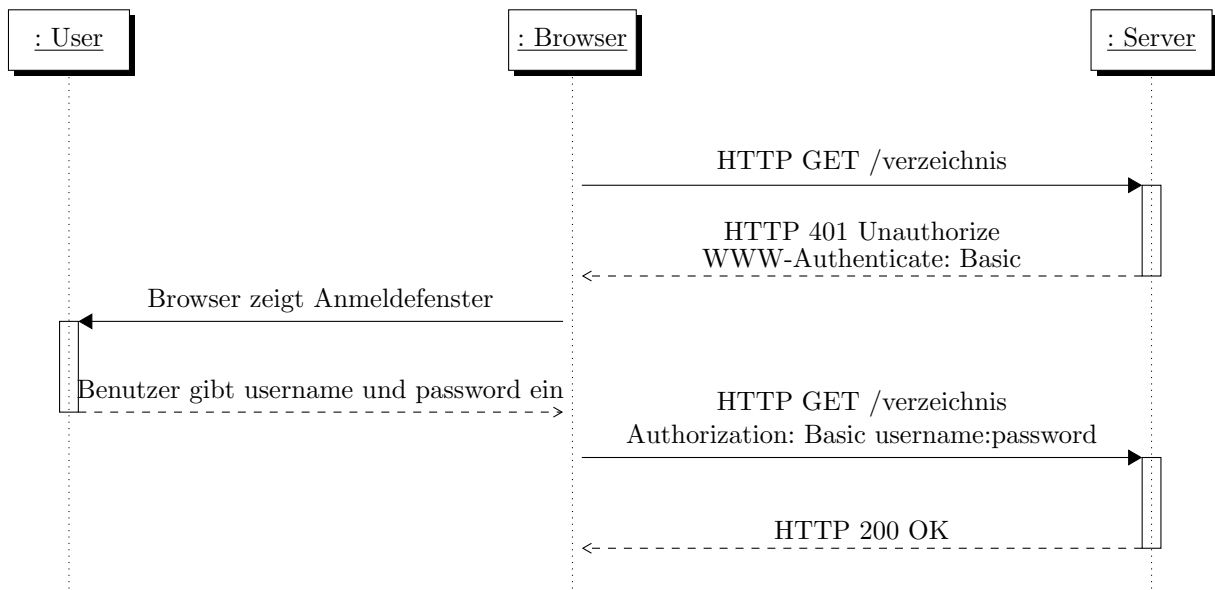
: User

: Browser

: Server

HTTP GET /verzeichnis

HTTP 401 Unauthorize
WWW-Authenticate: Basic

Browser zeigt Anmeldefenster

Benutzer gibt username und password ein

HTTP GET /verzeichnis
Authorization: Basic username:password

HTTP 200 OK